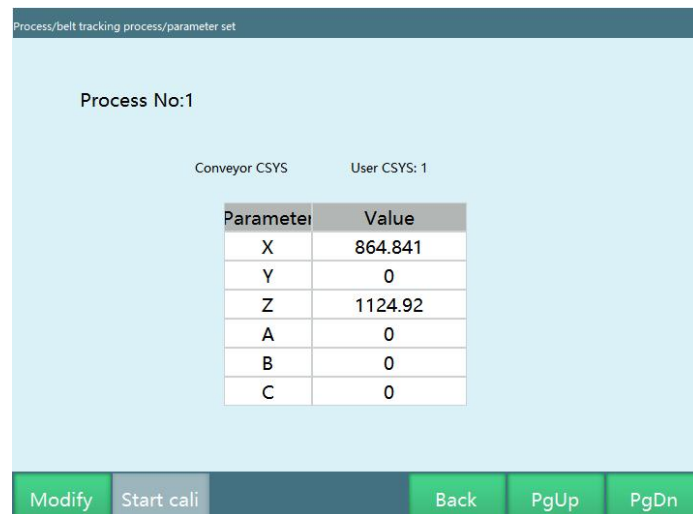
Process/belt tracking process/parameter set

Process No:1

Conveyor CSYS User CSYS: 1

| Parameter | Value |
|---|---|
| X | 864.841 |
| Y | 0 |
| Z | 1124.92 |
| A | 0 |
| B | 0 |
| C | 0 |

Modify Start cali Back PgUp PgDn